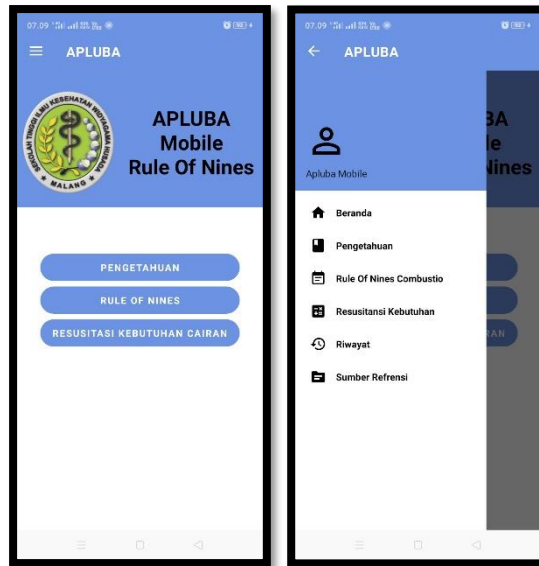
07.09

APLUBA

SEKOLAH TINGGI ILMU KESEHATAN WIDYAGAMA HUSADA
MALANG

APLUBA
Mobile
Rule Of Nines

PENGETAHUAN

RULE OF NINES

RESUSITASI KEBUTUHAN CAIRAN

07.09

APLUBA

BA
le
Nines

Apluba Mobile

Beranda

Pengetahuan

Rule Of Nines Combustio

Resusitansi Kebutuhan

Riwayat

Sumber Refrensi

RAN